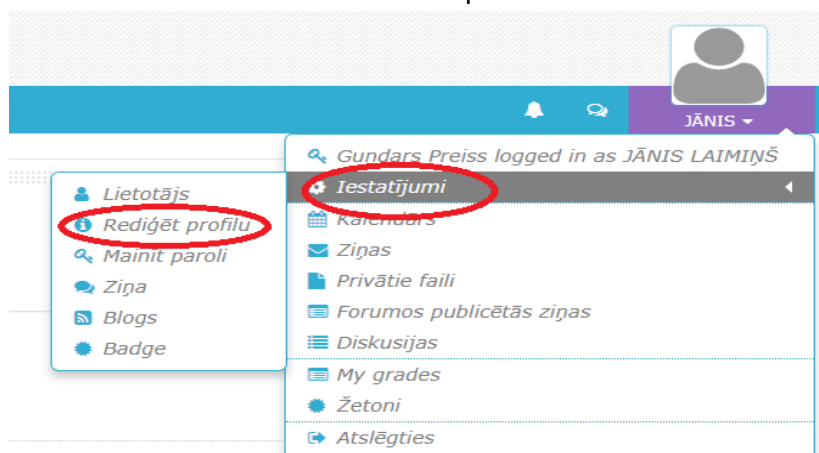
JĀNIS

Gundars Preiss logged in as JĀNIS LAIMIŅŠ
Iestatījumi
Kalendārs
Ziņas
Privātie faili
Forumos publicētās ziņas
Diskusijas
My grades
Žetoni
Atslēgties

Lietotājs
Rediģēt profilu
Mainīt paroli
Ziņa
Blogs
Badge